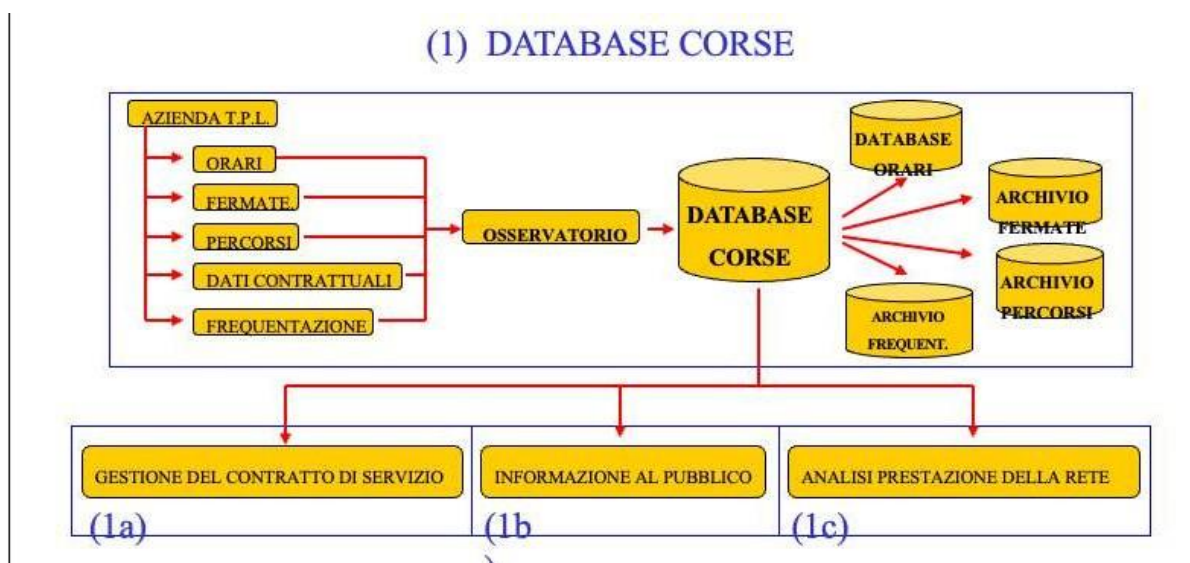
(1) DATABASE CORSE

AZIENDA T.P.L.

ORARI

FERMATE

PERCORSI

DATI CONTRATTUALI

FREQUENTAZIONE

OSSERVATORIO

DATABASE CORSE

DATABASE ORARI

ARCHIVIO FERMATE

ARCHIVIO PERCORSI

ARCHIVIO FREQUENT.

GESTIONE DEL CONTRATTO DI SERVIZIO

INFORMAZIONE AL PUBBLICO

ANALISI PRESTAZIONE DELLA RETE

(1a)

(1b

(1c)